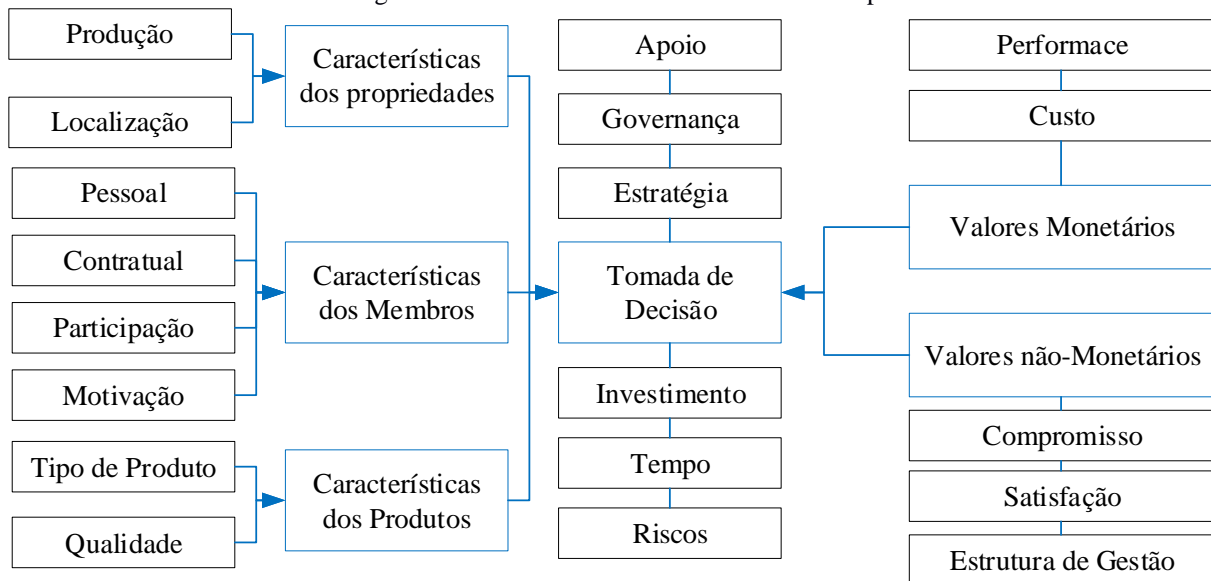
Produção

Localização

Características dos propriedades

Pessoal

Contratual

Participação

Motivação

Características dos Membros

Tipo de Produto

Qualidade

Características dos Produtos

Apoio

Governança

Estratégia

Tomada de Decisão

Investimento

Tempo

Riscos

Performace

Custo

Valores Monetários

Valores não-Monetários

Compromisso

Satisfação

Estrutura de Gestão